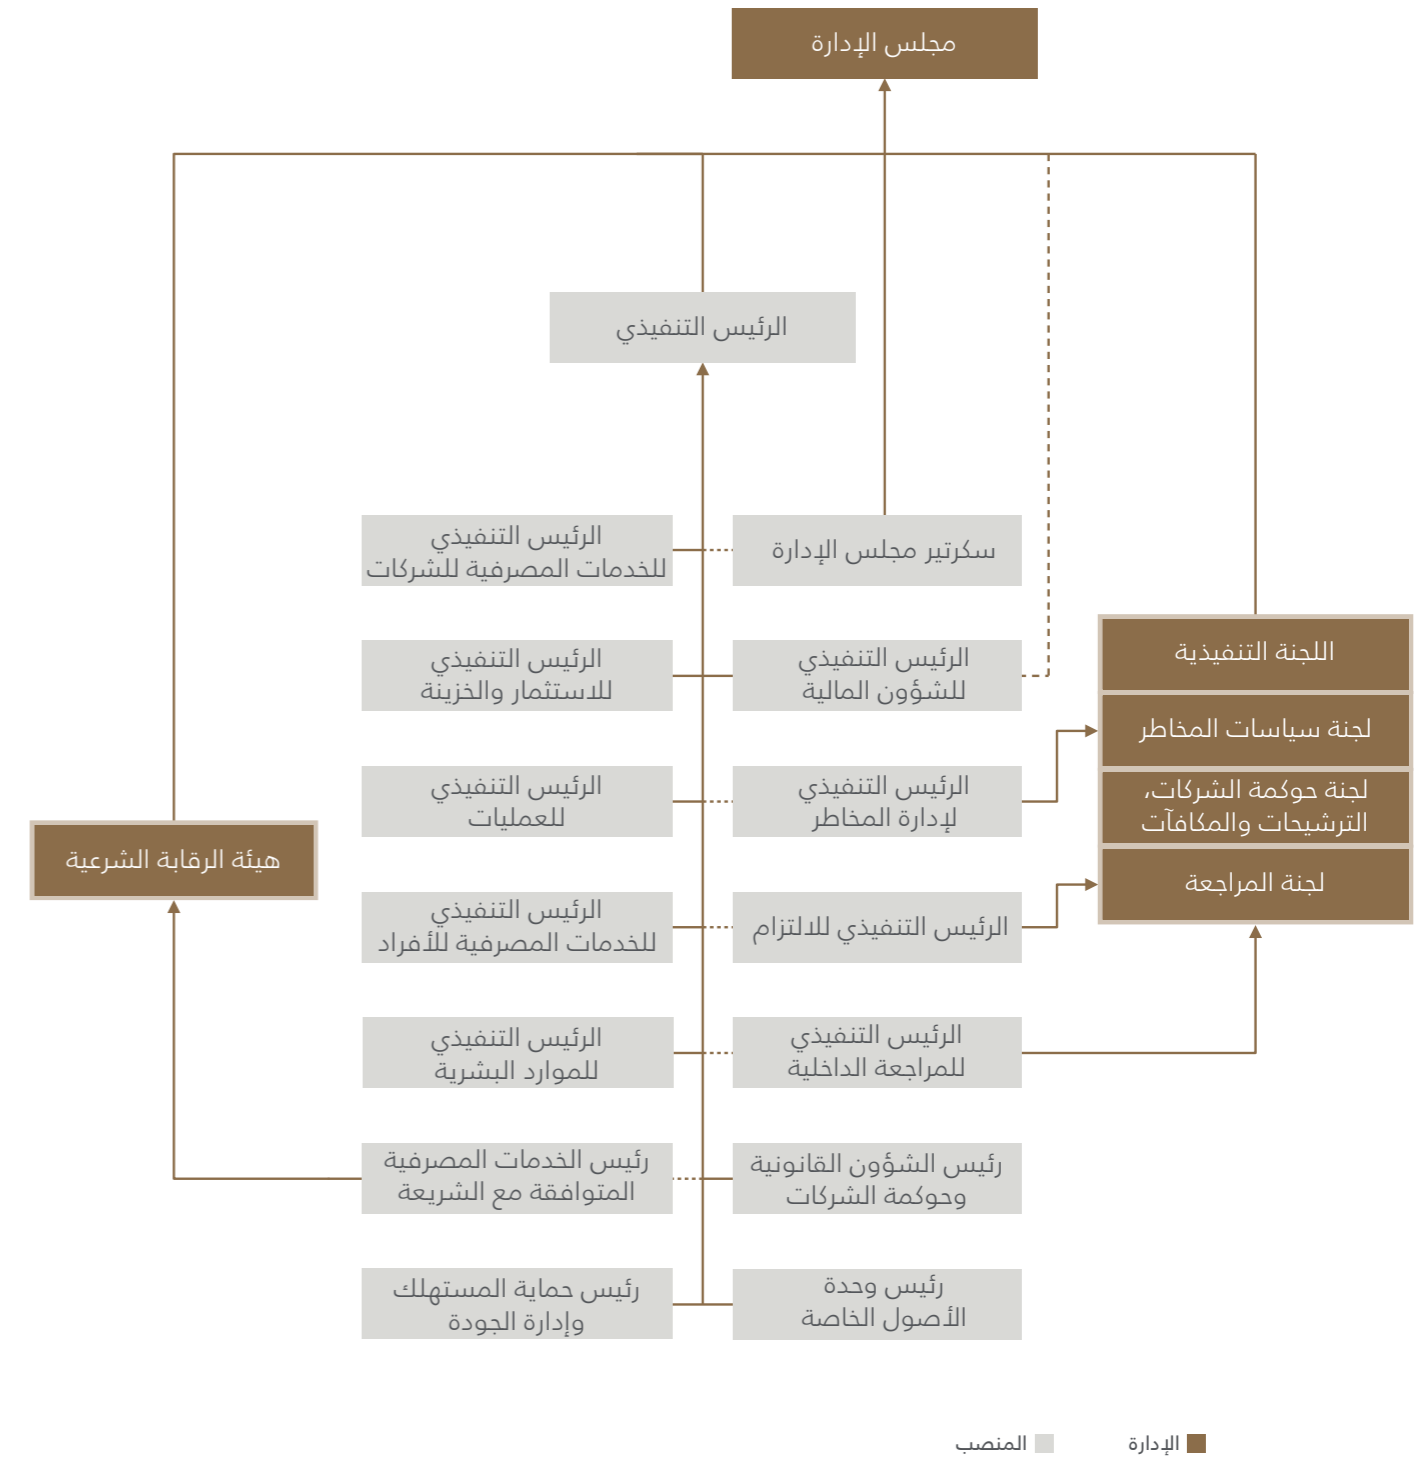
مجلس الإدارة

الرئيس التنفيذي

سكرتير مجلس الإدارة

الرئيس التنفيذي للخدمات المصرفية للشركات

الرئيس التنفيذي للشؤون المالية

الرئيس التنفيذي للاستثمار والخزينة

اللجنة التنفيذية

لجنة سياسات المخاطر

لجنة حوكمة الشركات، الترشيحات والمكافآت

لجنة المراجعة

الرئيس التنفيذي لإدارة المخاطر

الرئيس التنفيذي للعمليات

هيئة الرقابة الشرعية

الرئيس التنفيذي للالتزام

الرئيس التنفيذي للخدمات المصرفية للأفراد

الرئيس التنفيذي للمراجعة الداخلية

الرئيس التنفيذي للموارد البشرية

رئيس الشؤون القانونية وحوكمة الشركات

رئيس الخدمات المصرفية المتوافقة مع الشريعة

رئيس وحدة الأصول الخاصة

رئيس حماية المستهلك وإدارة الجودة

الإدارة
المنصب